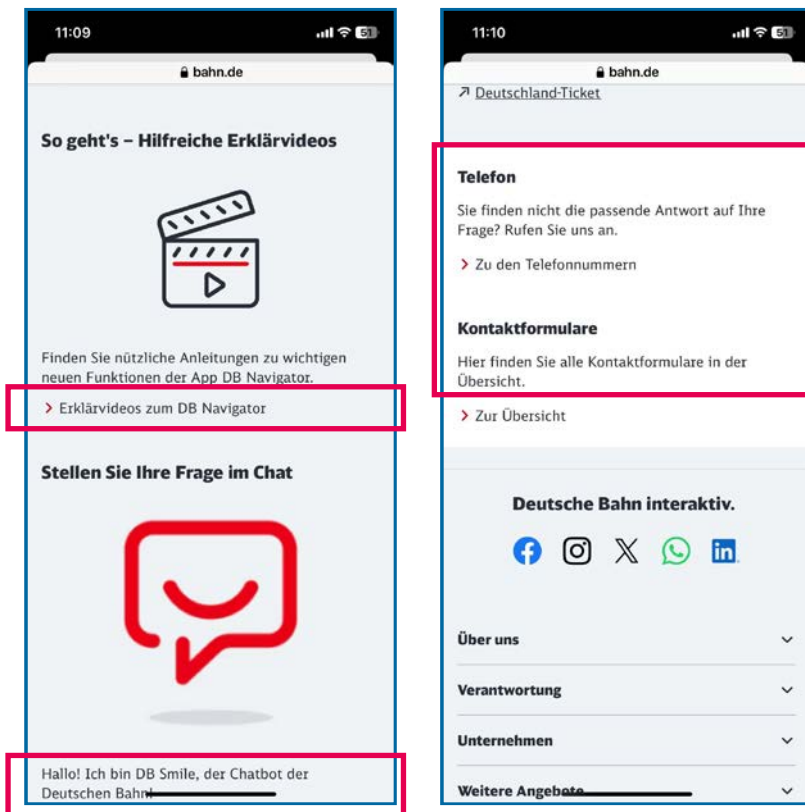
11:09

51

bahn.de

So geht's – Hilfreiche Erklärvideos

Finden Sie nützliche Anleitungen zu wichtigen neuen Funktionen der App DB Navigator.

> Erklärvideos zum DB Navigator

Stellen Sie Ihre Frage im Chat

Hallo! Ich bin DB Smile, der Chatbot der Deutschen Bahn!

11:10

51

bahn.de

↗ Deutschland-Ticket

Telefon

Sie finden nicht die passende Antwort auf Ihre Frage? Rufen Sie uns an.

> Zu den Telefonnummern

Kontaktformulare

Hier finden Sie alle Kontaktformulare in der Übersicht.

> Zur Übersicht

Deutsche Bahn interaktiv.

Über uns

Verantwortung

Unternehmen

Weitere Angebote